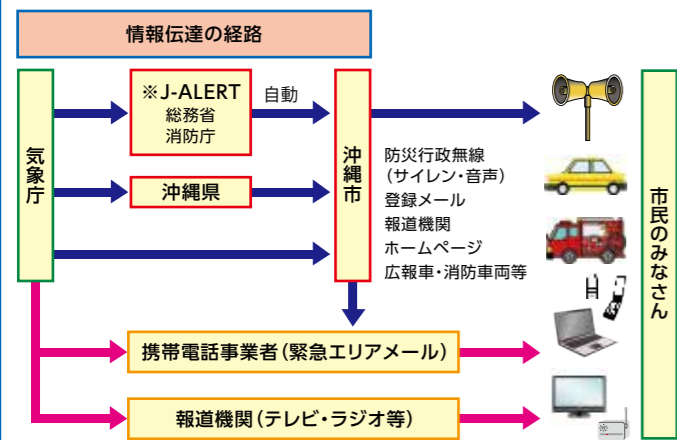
情報伝達の経路

気象庁

※J-ALERT
総務省
消防庁

自動

沖縄県

沖縄市

防災行政無線
（サイレン・音声）
登録メール
報道機関
ホームページ
広報車・消防車両等

携帯電話事業者（緊急エリアメール）

報道機関（テレビ・ラジオ等）

市民のみなさん